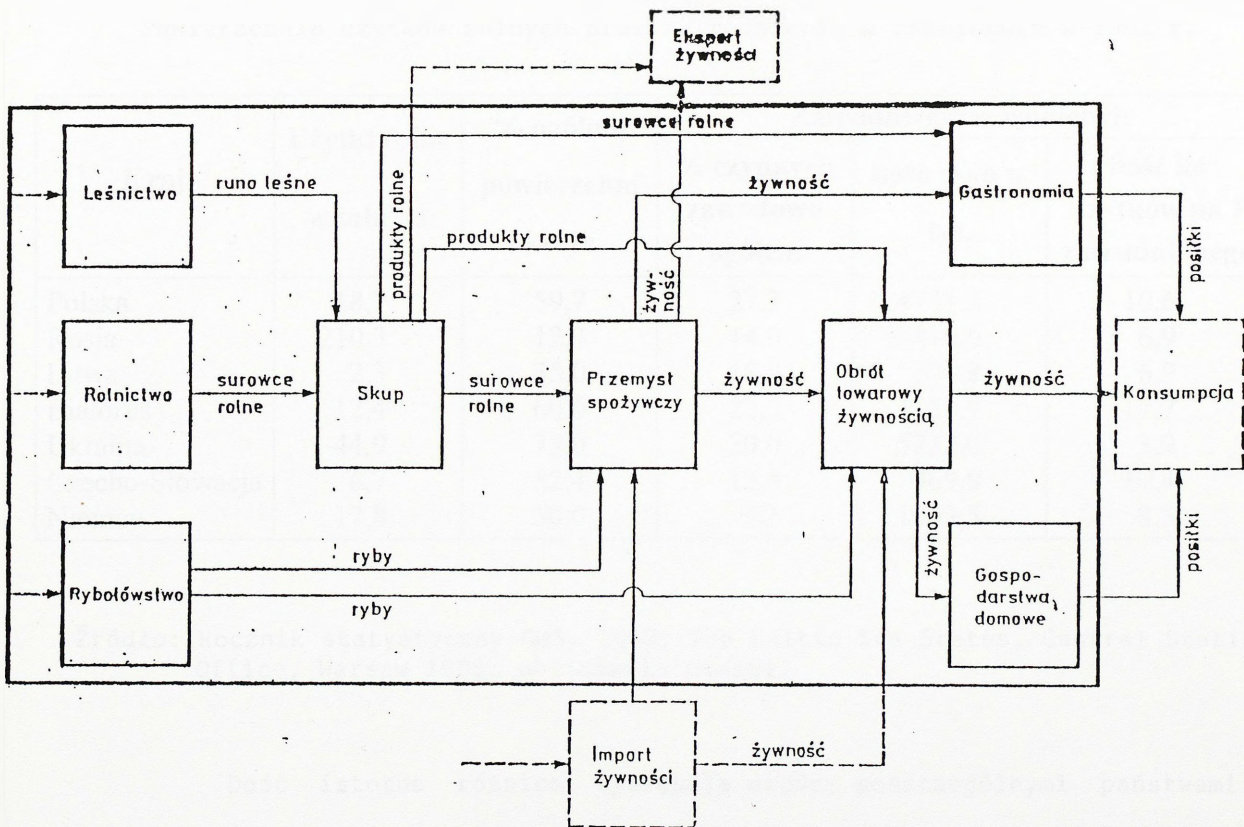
Eksport żywności

surowce rolne

Leśnictwo

runo leśne

produkty rolne

żywność

Gastronomia

produkty rolne

żywność

posiłki

Rolnictwo

surowce rolne

Skup

surowce rolne

Przemysł spożywczy

żywność

Obrót towarowy żywnością

żywność

Konsumpcja

żywność

posiłki

ryby

Rybołówstwo

ryby

Gospodarstwa domowe

Import żywności

żywność